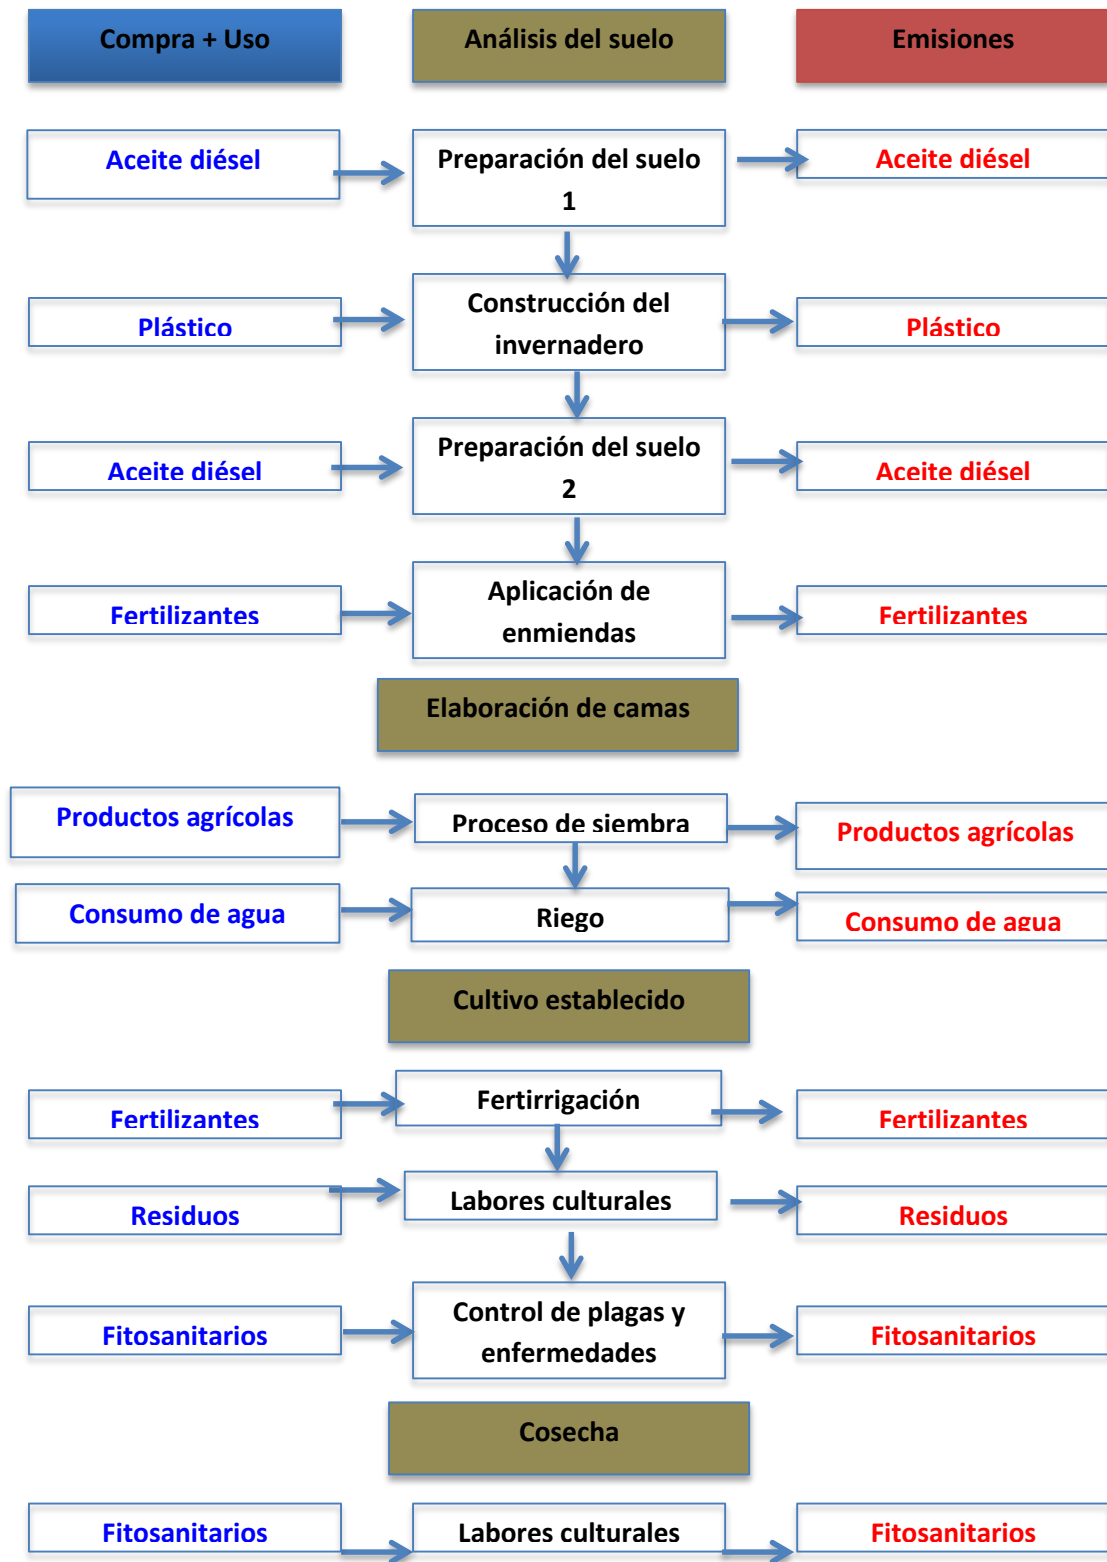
Compra + Uso

Análisis del suelo

Emisiones

Aceite diésel

Preparación del suelo 1

Aceite diésel

Plástico

Construcción del invernadero

Plástico

Aceite diésel

Preparación del suelo 2

Aceite diésel

Fertilizantes

Aplicación de enmiendas

Fertilizantes

Elaboración de camas

Productos agrícolas

Proceso de siembra

Productos agrícolas

Consumo de agua

Riego

Consumo de agua

Cultivo establecido

Fertilizantes

Fertirrigación

Fertilizantes

Residuos

Labores culturales

Residuos

Fitosanitarios

Control de plagas y enfermedades

Fitosanitarios

Cosecha

Fitosanitarios

Labores culturales

Fitosanitarios